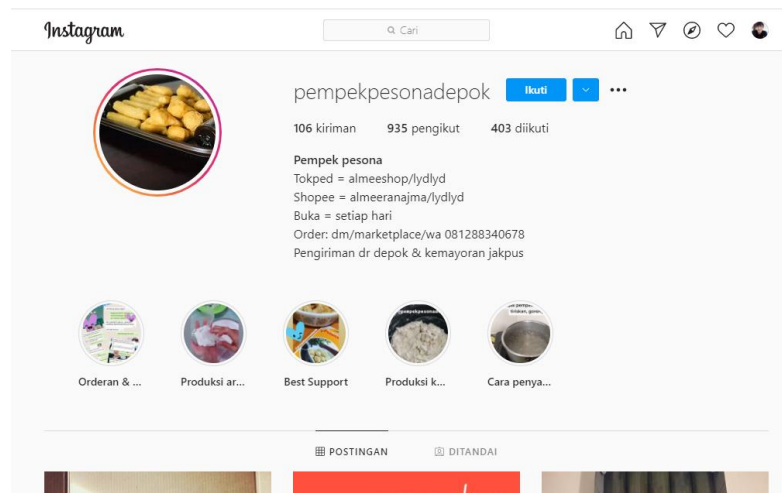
Instagram

Cari

pempekpesonadepok Ikuti ...

106 kiriman 935 pengikut 403 diikuti

Pempek pesona
Tokped = almeeshop/lydlyd
Shopee = almeeranajma/lydlyd
Buka = setiap hari
Order: dm/marketplace/wa 081288340678
Pengiriman dr depok & kemayoran jakpus

Orderan & ...
Produksi ar...
Best Support
Produksi k...
Cara penya...

POSTINGAN
DITANDAI